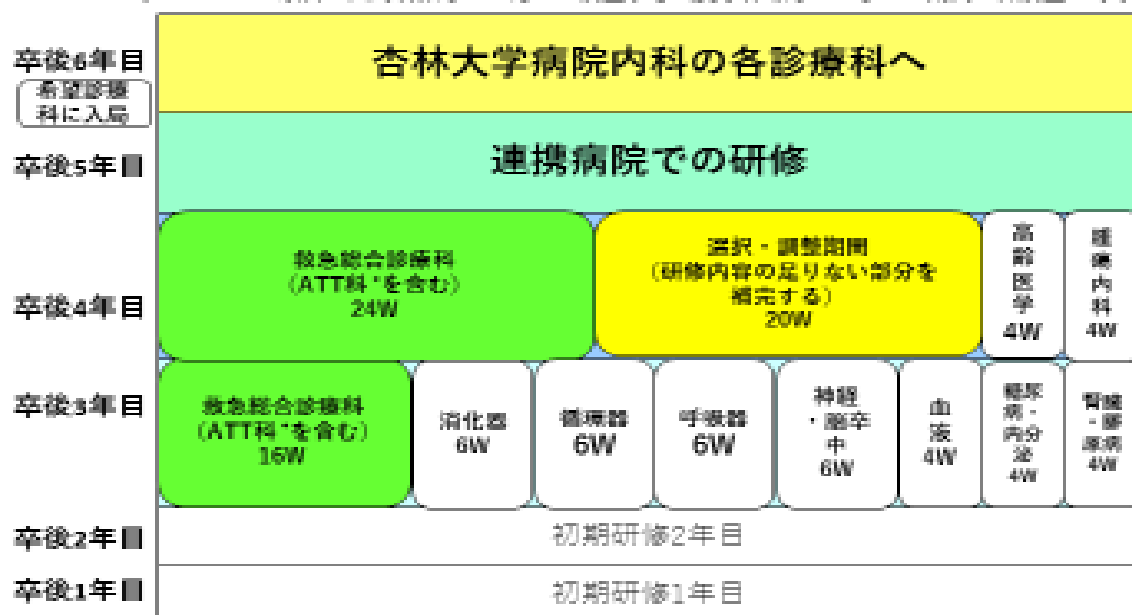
卒後6年目
希望診療科に入局

杏林大学病院内科の各診療科へ

卒後5年目

連携病院での研修

卒後4年目

救急総合診療科
（ATT科*を含む）
24W

選択・調整期間
（研修内容の足りない部分を補完する）
20W

高齢医学
4W

腫瘍内科
4W

卒後3年目

救急総合診療科
（ATT科*を含む）
16W

消化器
6W

循環器
6W

呼吸器
6W

神経・脳卒中
6W

血液
4W

糖尿病・内分泌
4W

腎臓・膠原病
4W

卒後2年目

初期研修2年目

卒後1年目

初期研修1年目